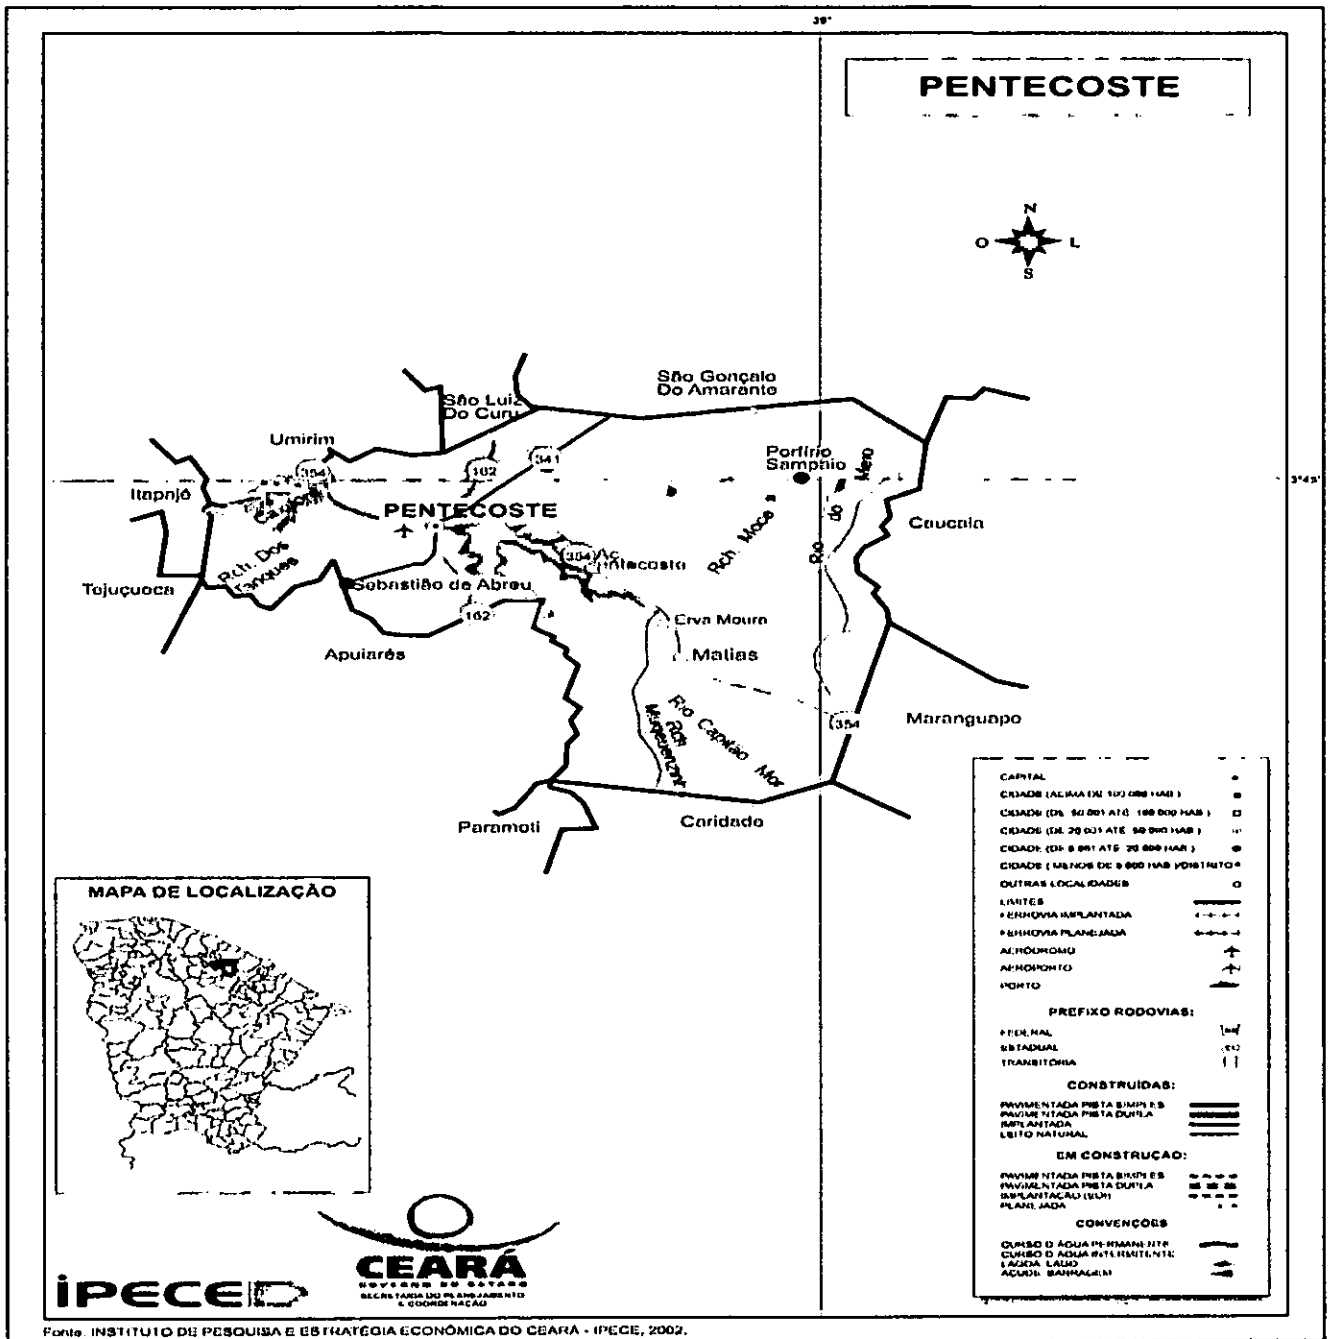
39°

PENTECOSTE

N
O
L
S

3°45'

São Gonçalo Do Amarante
São Luiz Do Curu
Umirim
Itapajé
Porfírio Sampaio
Caucaia
PENTECOSTE
Tojuçuoca
Rch. Dos Tanques
Sebastião de Abreu
Ac. Pentecoste
Rch. Moca
Rio do Meio
Apuiarés
Crva Moura
Matias
Rio Capitão Mor
Rch. Muquem
Maranguape
Paramoti
Caridade
354
102
341
354
162
354

CAPITAL
CIDADE (ACIMA DE 100 000 HAB.)
CIDADE (DE 50 001 ATÉ 100 000 HAB.)
CIDADE (DE 20 001 ATÉ 50 000 HAB.)
CIDADE (DE 5 001 ATÉ 20 000 HAB.)
CIDADE (MENOS DE 5 000 HAB.)/DISTRITO
OUTRAS LOCALIDADES
LIMITES
FERROVIA IMPLANTADA
FERROVIA PLANEJADA
AERÓDROMO
AEROPORTO
PORTO

PREFIXO RODOVIAS:
FEDERAL
ESTADUAL
TRANSITÓRIA

CONSTRUÍDAS:
PAVIMENTADA PISTA SIMPLES
PAVIMENTADA PISTA DUPLA
IMPLANTADA
LEITO NATURAL

EM CONSTRUÇÃO:
PAVIMENTADA PISTA SIMPLES
PAVIMENTADA PISTA DUPLA
IMPLANTAÇÃO (EOI)
PLANEJADA

CONVENÇÕES
CURSO D'ÁGUA PERMANENTE
CURSO D'ÁGUA INTERMITENTE
LAGOA, LAGO
AÇUDE, BARRAGEM

MAPA DE LOCALIZAÇÃO

iPECE

CEARÁ
GOVERNO DO ESTADO
SECRETARIA DO PLANEJAMENTO E COORDENAÇÃO

Fonte: INSTITUTO DE PESQUISA E ESTRATÉGIA ECONÔMICA DO CEARÁ - IPECE, 2002.